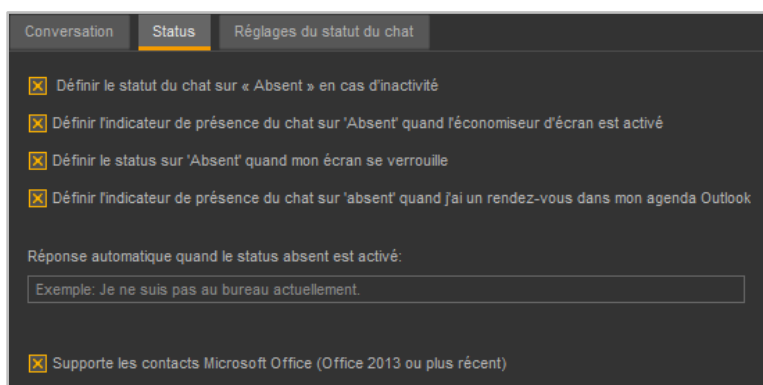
Conversation | Status | Réglages du statut du chat

Définir le statut du chat sur « Absent » en cas d'inactivité

Définir l'indicateur de présence du chat sur 'Absent' quand l'économiseur d'écran est activé

Définir le status sur 'Absent' quand mon écran se verrouille

Définir l'indicateur de présence du chat sur 'absent' quand j'ai un rendez-vous dans mon agenda Outlook

Réponse automatique quand le status absent est activé:

Exemple: Je ne suis pas au bureau actuellement.

Supporte les contacts Microsoft Office (Office 2013 ou plus récent)